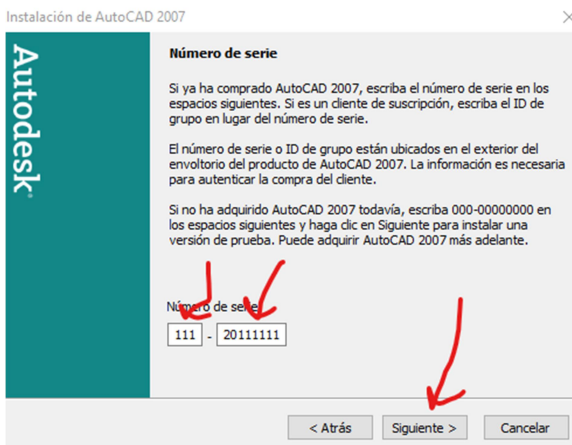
Instalación de AutoCAD 2007

Autodesk

Número de serie

Si ya ha comprado AutoCAD 2007, escriba el número de serie en los espacios siguientes. Si es un cliente de suscripción, escriba el ID de grupo en lugar del número de serie.

El número de serie o ID de grupo están ubicados en el exterior del envoltorio del producto de AutoCAD 2007. La información es necesaria para autenticar la compra del cliente.

Si no ha adquirido AutoCAD 2007 todavía, escriba 000-00000000 en los espacios siguientes y haga clic en Siguiente para instalar una versión de prueba. Puede adquirir AutoCAD 2007 más adelante.

Número de serie:

111 - 20111111

< Atrás Siguiente > Cancelar